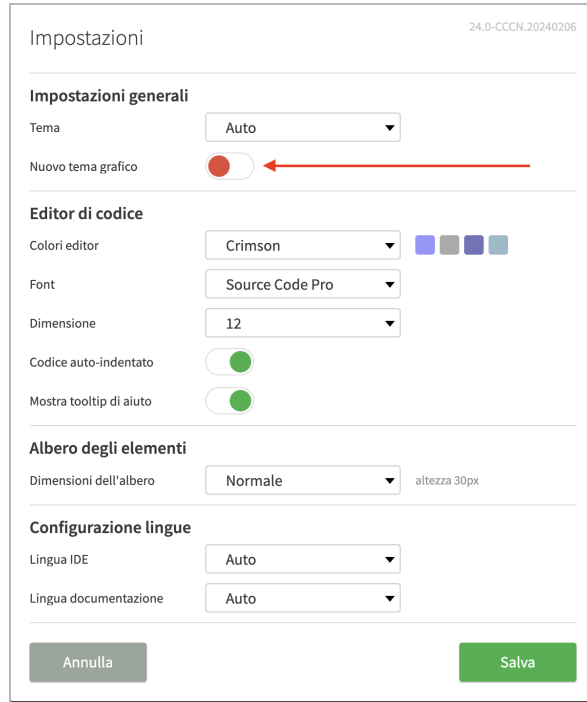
Impostazioni

24.0-CCCN.20240206

Impostazioni generali

Tema
Auto

Nuovo tema grafico

Editor di codice

Colori editor
Crimson

Font
Source Code Pro

Dimensione
12

Codice auto-indentato

Mostra tooltip di aiuto

Albero degli elementi

Dimensioni dell'albero
Normale
altezza 30px

Configurazione lingue

Lingua IDE
Auto

Lingua documentazione
Auto

Annulla

Salva